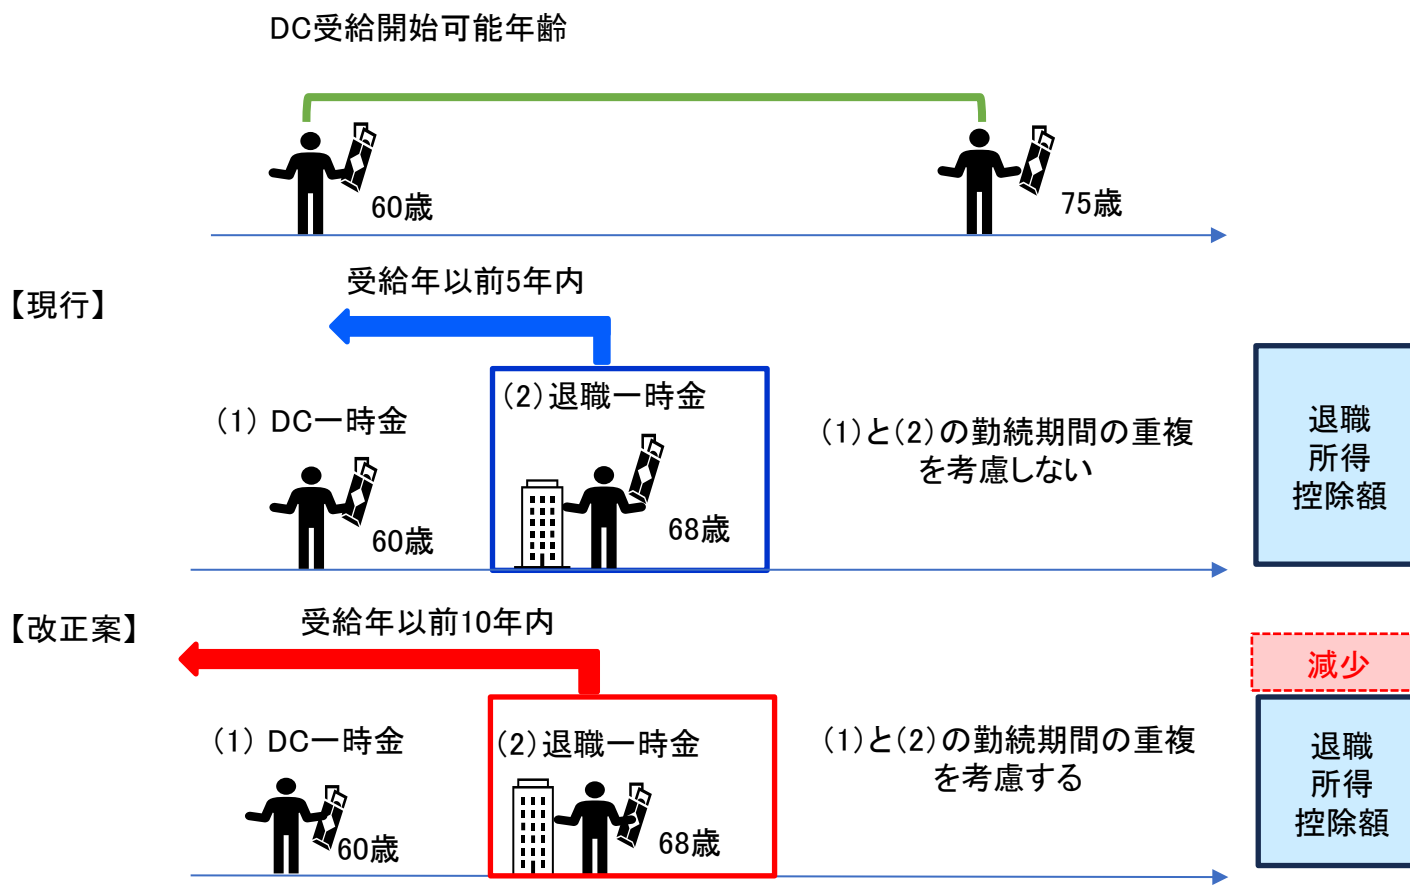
DC受給開始可能年齢

60歳

75歳

【現行】

受給年以前5年内

(1) DC一時金

60歳

(2)退職一時金

68歳

(1)と(2)の勤続期間の重複を考慮しない

退職所得控除額

【改正案】

受給年以前10年内

減少

(1) DC一時金

60歳

(2)退職一時金

68歳

(1)と(2)の勤続期間の重複を考慮する

退職所得控除額